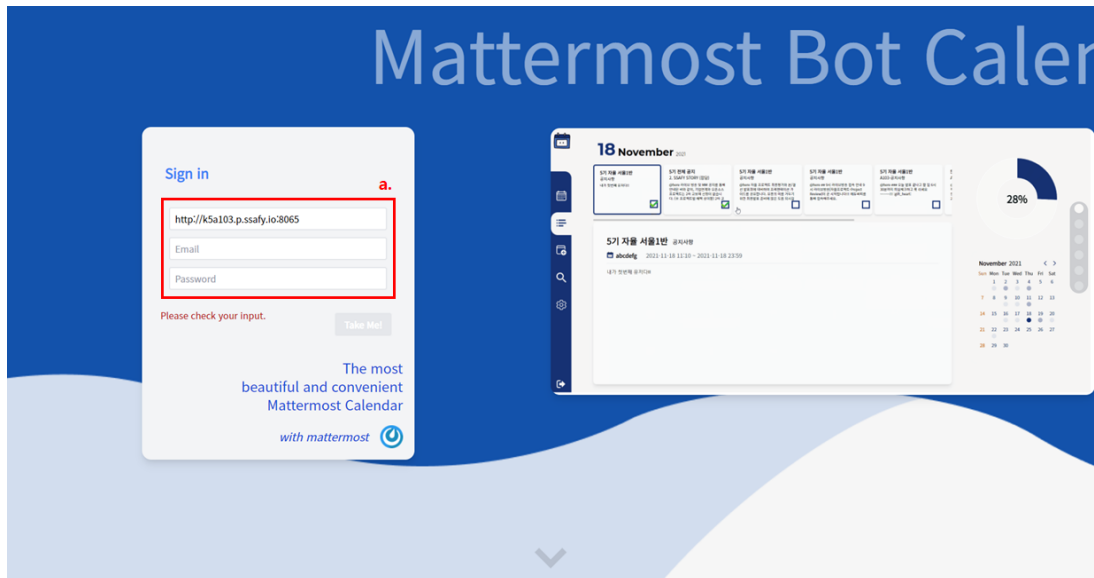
Mattermost Bot Caler

Sign in

a.

http://k5a103.p.ssafy.io:8065

Email

Password

Please check your input.

Take Me!

The most beautiful and convenient Mattermost Calendar

with mattermost

18 November 2021

5기 자율 서울1반

5기 전체 공지

5기 자율 서울1반

5기 자율 서울1반

5기 자율 서울1반

28%

5기 자율 서울1반 공지사항

abcdefg 2021-11-18 11:10 ~ 2021-11-18 23:59

내가 반번째 공지다

November 2021

| Sun | Mon | Tue | Wed | Thu | Fri | Sat |
|---|---|---|---|---|---|---|
| | 1 | 2 | 3 | 4 | 5 | 6 |
| 7 | 8 | 9 | 10 | 11 | 12 | 13 |
| 14 | 15 | 16 | 17 | 18 | 19 | 20 |
| 21 | 22 | 23 | 24 | 25 | 26 | 27 |
| 28 | 29 | 30 | | | | |